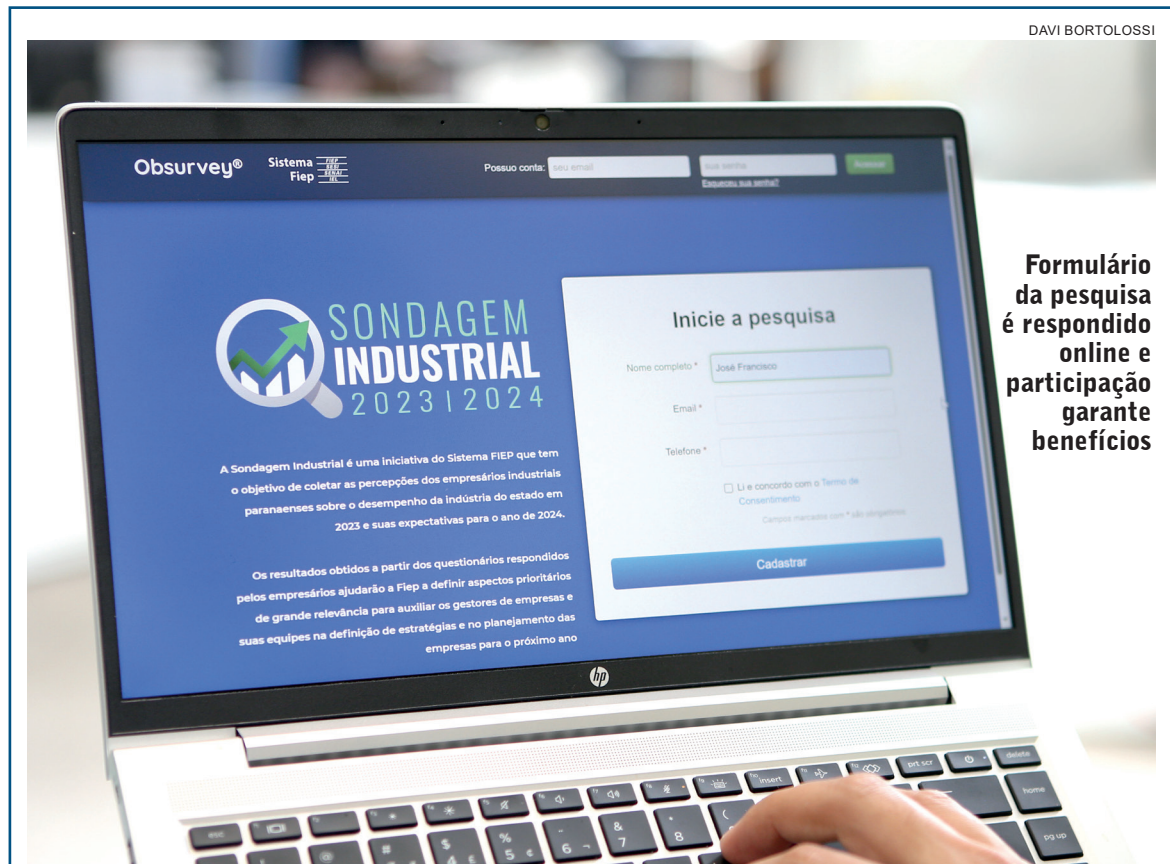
DAVI BORTOLOSSI

Obsurvey®

Sistema Fiep FIEP SESI SENAI IEL

Possuo conta: seu email sua senha Acessar
Esqueceu sua senha?

SONDAGEM INDUSTRIAL 2023|2024

A Sondagem Industrial é uma iniciativa do Sistema FIEP que tem o objetivo de coletar as percepções dos empresários industriais paranaenses sobre o desempenho da indústria do estado em 2023 e suas expectativas para o ano de 2024.

Os resultados obtidos a partir dos questionários respondidos pelos empresários ajudarão a Fiep a definir aspectos prioritários de grande relevância para auxiliar os gestores de empresas e suas equipes na definição de estratégias e no planejamento das empresas para o próximo ano

Inicie a pesquisa

Nome completo * José Francisco

Email *

Telefone *

Li e concordo com o Termo de Consentimento

Campos marcados com * são obrigatórios

Cadastrar

hp

esc
insert
prt scr
delete
home
pg up

Formulário da pesquisa é respondido online e participação garante benefícios